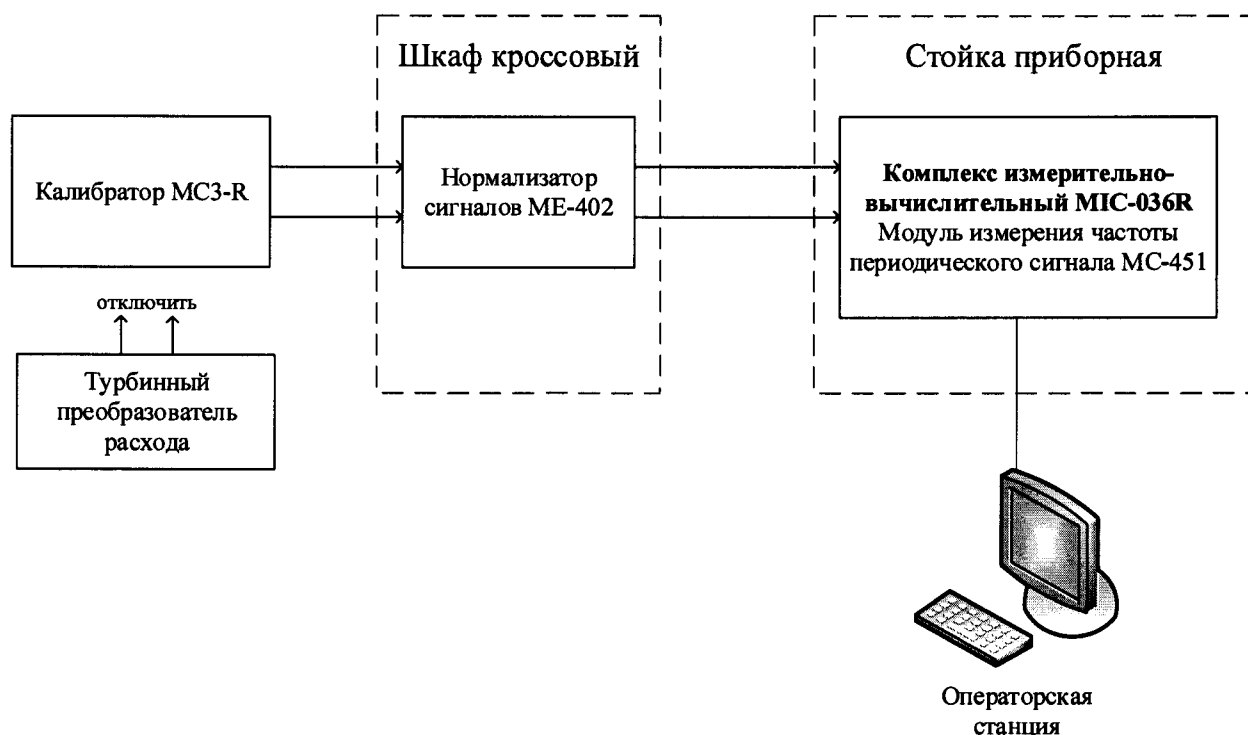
Шкаф кроссовый

Стойка приборная

Калибратор MC3-R

Нормализатор сигналов МЕ-402

**Комплекс измерительно-вычислительный MIC-036R**
Модуль измерения частоты периодического сигнала МС-451

отключить

Турбинный преобразователь расхода

Операторская станция